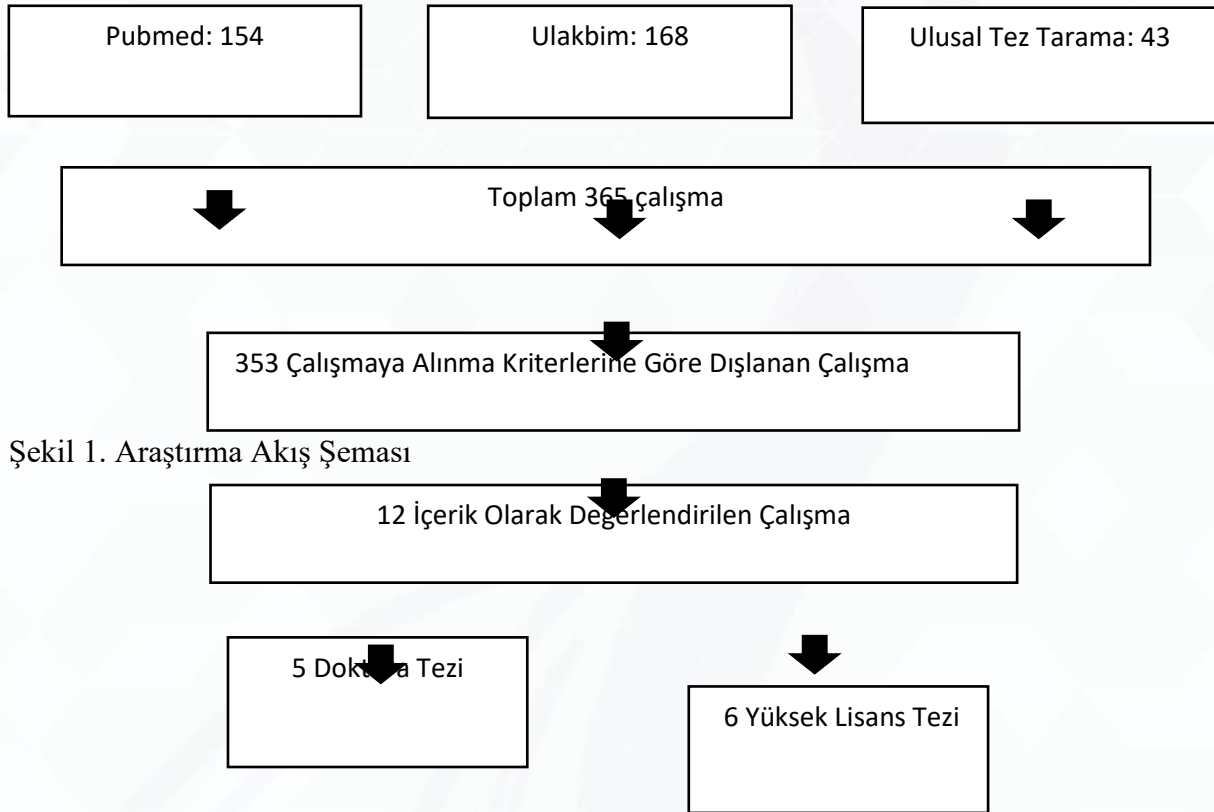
Pubmed: 154

Ulakbim: 168

Ulusal Tez Tarama: 43

Toplam 365 çalışma

353 Çalışmaya Alınma Kriterlerine Göre Dışlanan Çalışma

Şekil 1. Araştırma Akış Şeması

12 İçerik Olarak Değerlendirilen Çalışma

5 Dokt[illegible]a Tezi

6 Yüksek Lisans Tezi